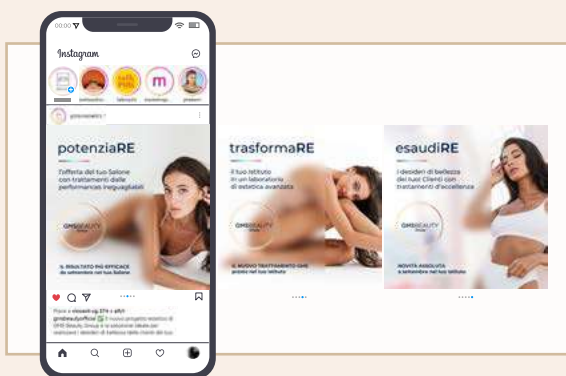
00:00

Instagram

potenziaRE

l'offerta del tuo Salone con trattamenti dalle performances ineguagliabili

GMB BEAUTY

IL RISULTATO PIÙ EFFICACE da settembre nel tuo Salone

trasformaRE

il tuo istituto in un laboratorio di estetica avanzata

GMB BEAUTY

IL NUOVO TRATTAMENTO GMB pronto nel tuo Istituto

esaudiRE

i desideri di bellezza dei tuoi Clienti con trattamenti d'eccellenza

GMB BEAUTY

NOVITÀ ASSOLUTA a settembre nel tuo Istituto

Piace a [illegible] e altri

gmbbeautyofficial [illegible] il nuovo progetto estetico di GMB Beauty Group è la soluzione ideale per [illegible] i desideri di bellezza delle clienti dal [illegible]